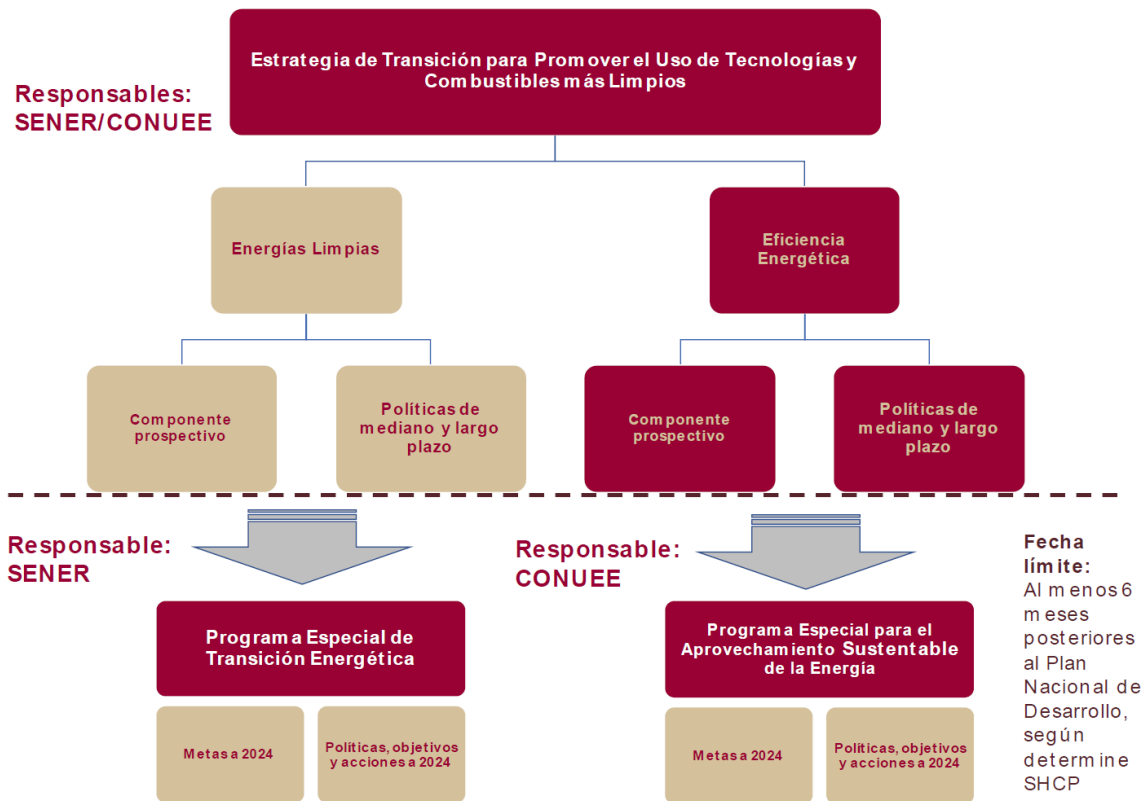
Responsables: SENER/CONUEE

Estrategia de Transición para Promover el Uso de Tecnologías y Combustibles más Limpios

Energías Limpias

Eficiencia Energética

Componente prospectivo

Políticas de mediano y largo plazo

Componente prospectivo

Políticas de mediano y largo plazo

Responsable: SENER

Responsable: CONUEE

Fecha límite: Al menos 6 meses posteriores al Plan Nacional de Desarrollo, según determine SHCP

Programa Especial de Transición Energética

Metas a 2024

Políticas, objetivos y acciones a 2024

Programa Especial para el Aprovechamiento Sustentable de la Energía

Metas a 2024

Políticas, objetivos y acciones a 2024